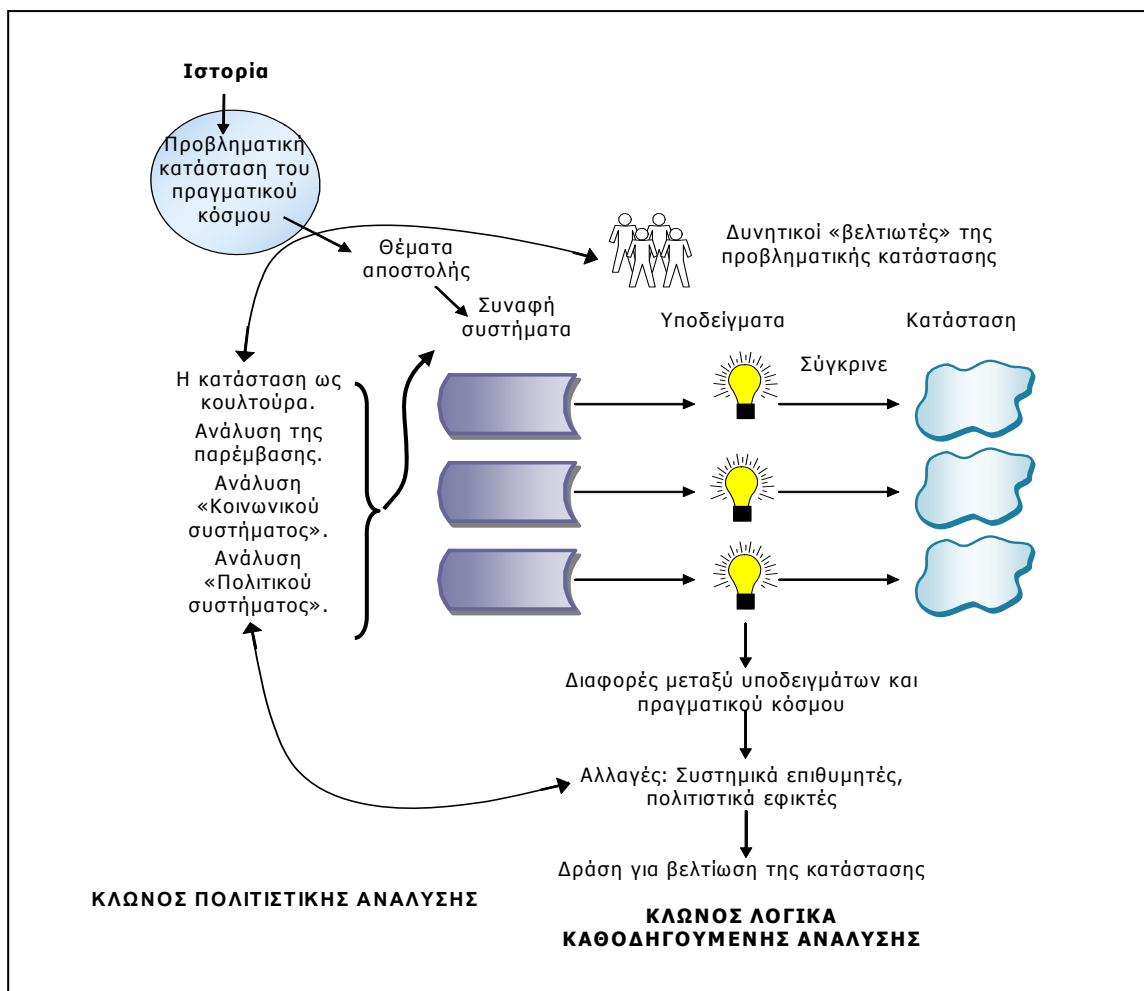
Ιστορία

Προβληματική κατάσταση του πραγματικού κόσμου

Θέματα αποστολής

Δυνητικοί «βελτιωτές» της προβληματικής κατάστασης

Συναφή συστήματα

Υποδείγματα

Κατάσταση

Σύγκρινε

Η κατάσταση ως κουλτούρα.
Ανάλυση της παρέμβασης.
Ανάλυση «Κοινωνικού συστήματος».
Ανάλυση «Πολιτικού συστήματος».

Διαφορές μεταξύ υποδειγμάτων και πραγματικού κόσμου

Αλλαγές: Συστημικά επιθυμητές, πολιτιστικά εφικτές

Δράση για βελτίωση της κατάστασης

ΚΛΩΝΟΣ ΠΟΛΙΤΙΣΤΙΚΗΣ ΑΝΑΛΥΣΗΣ

ΚΛΩΝΟΣ ΛΟΓΙΚΑ ΚΑΘΟΔΗΓΟΥΜΕΝΗΣ ΑΝΑΛΥΣΗΣ